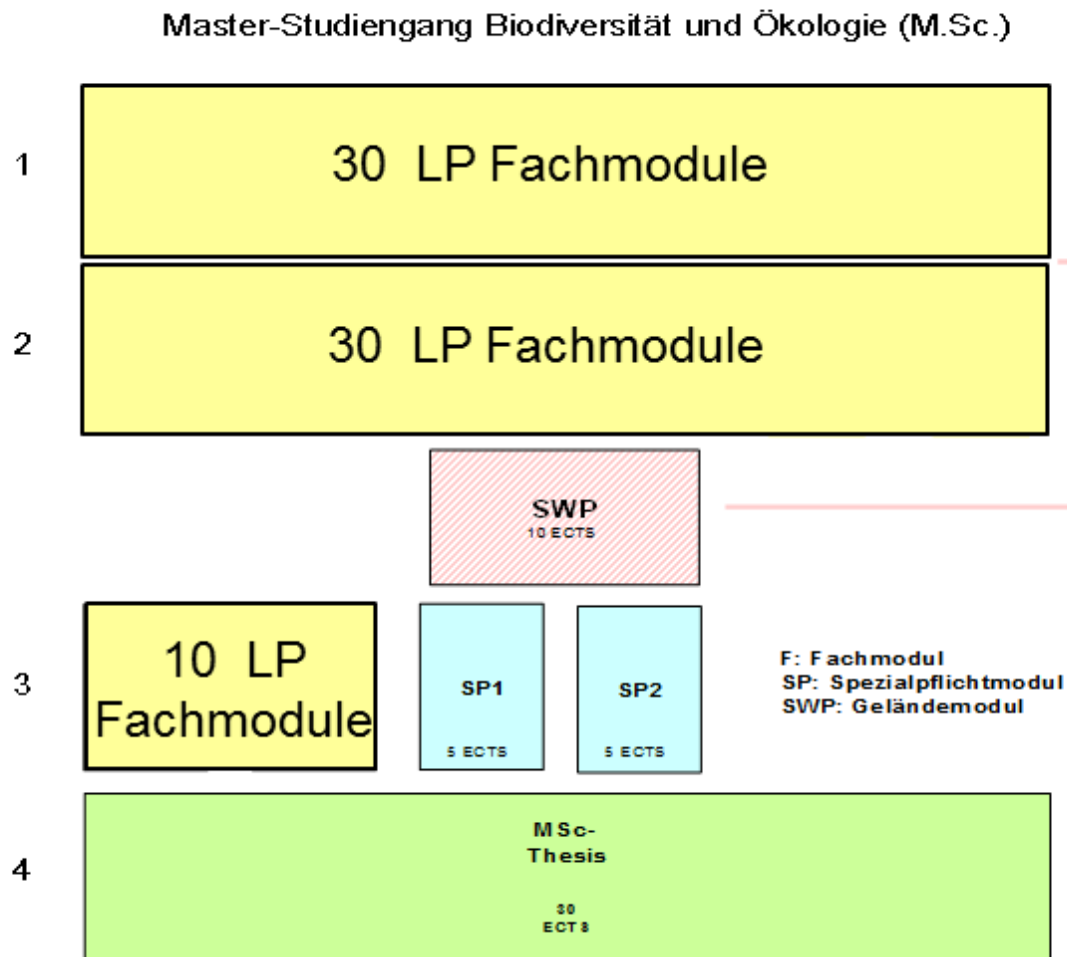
Master-Studiengang Biodiversität und Ökologie (M.Sc.)

1

30 LP Fachmodule

2

30 LP Fachmodule

SWP
10 ECTS

3

10 LP Fachmodule

SP1
5 ECTS

SP2
5 ECTS

F: Fachmodul
SP: Spezialpflichtmodul
SWP: Geländemodul

4

MSc-Thesis
30 ECTS